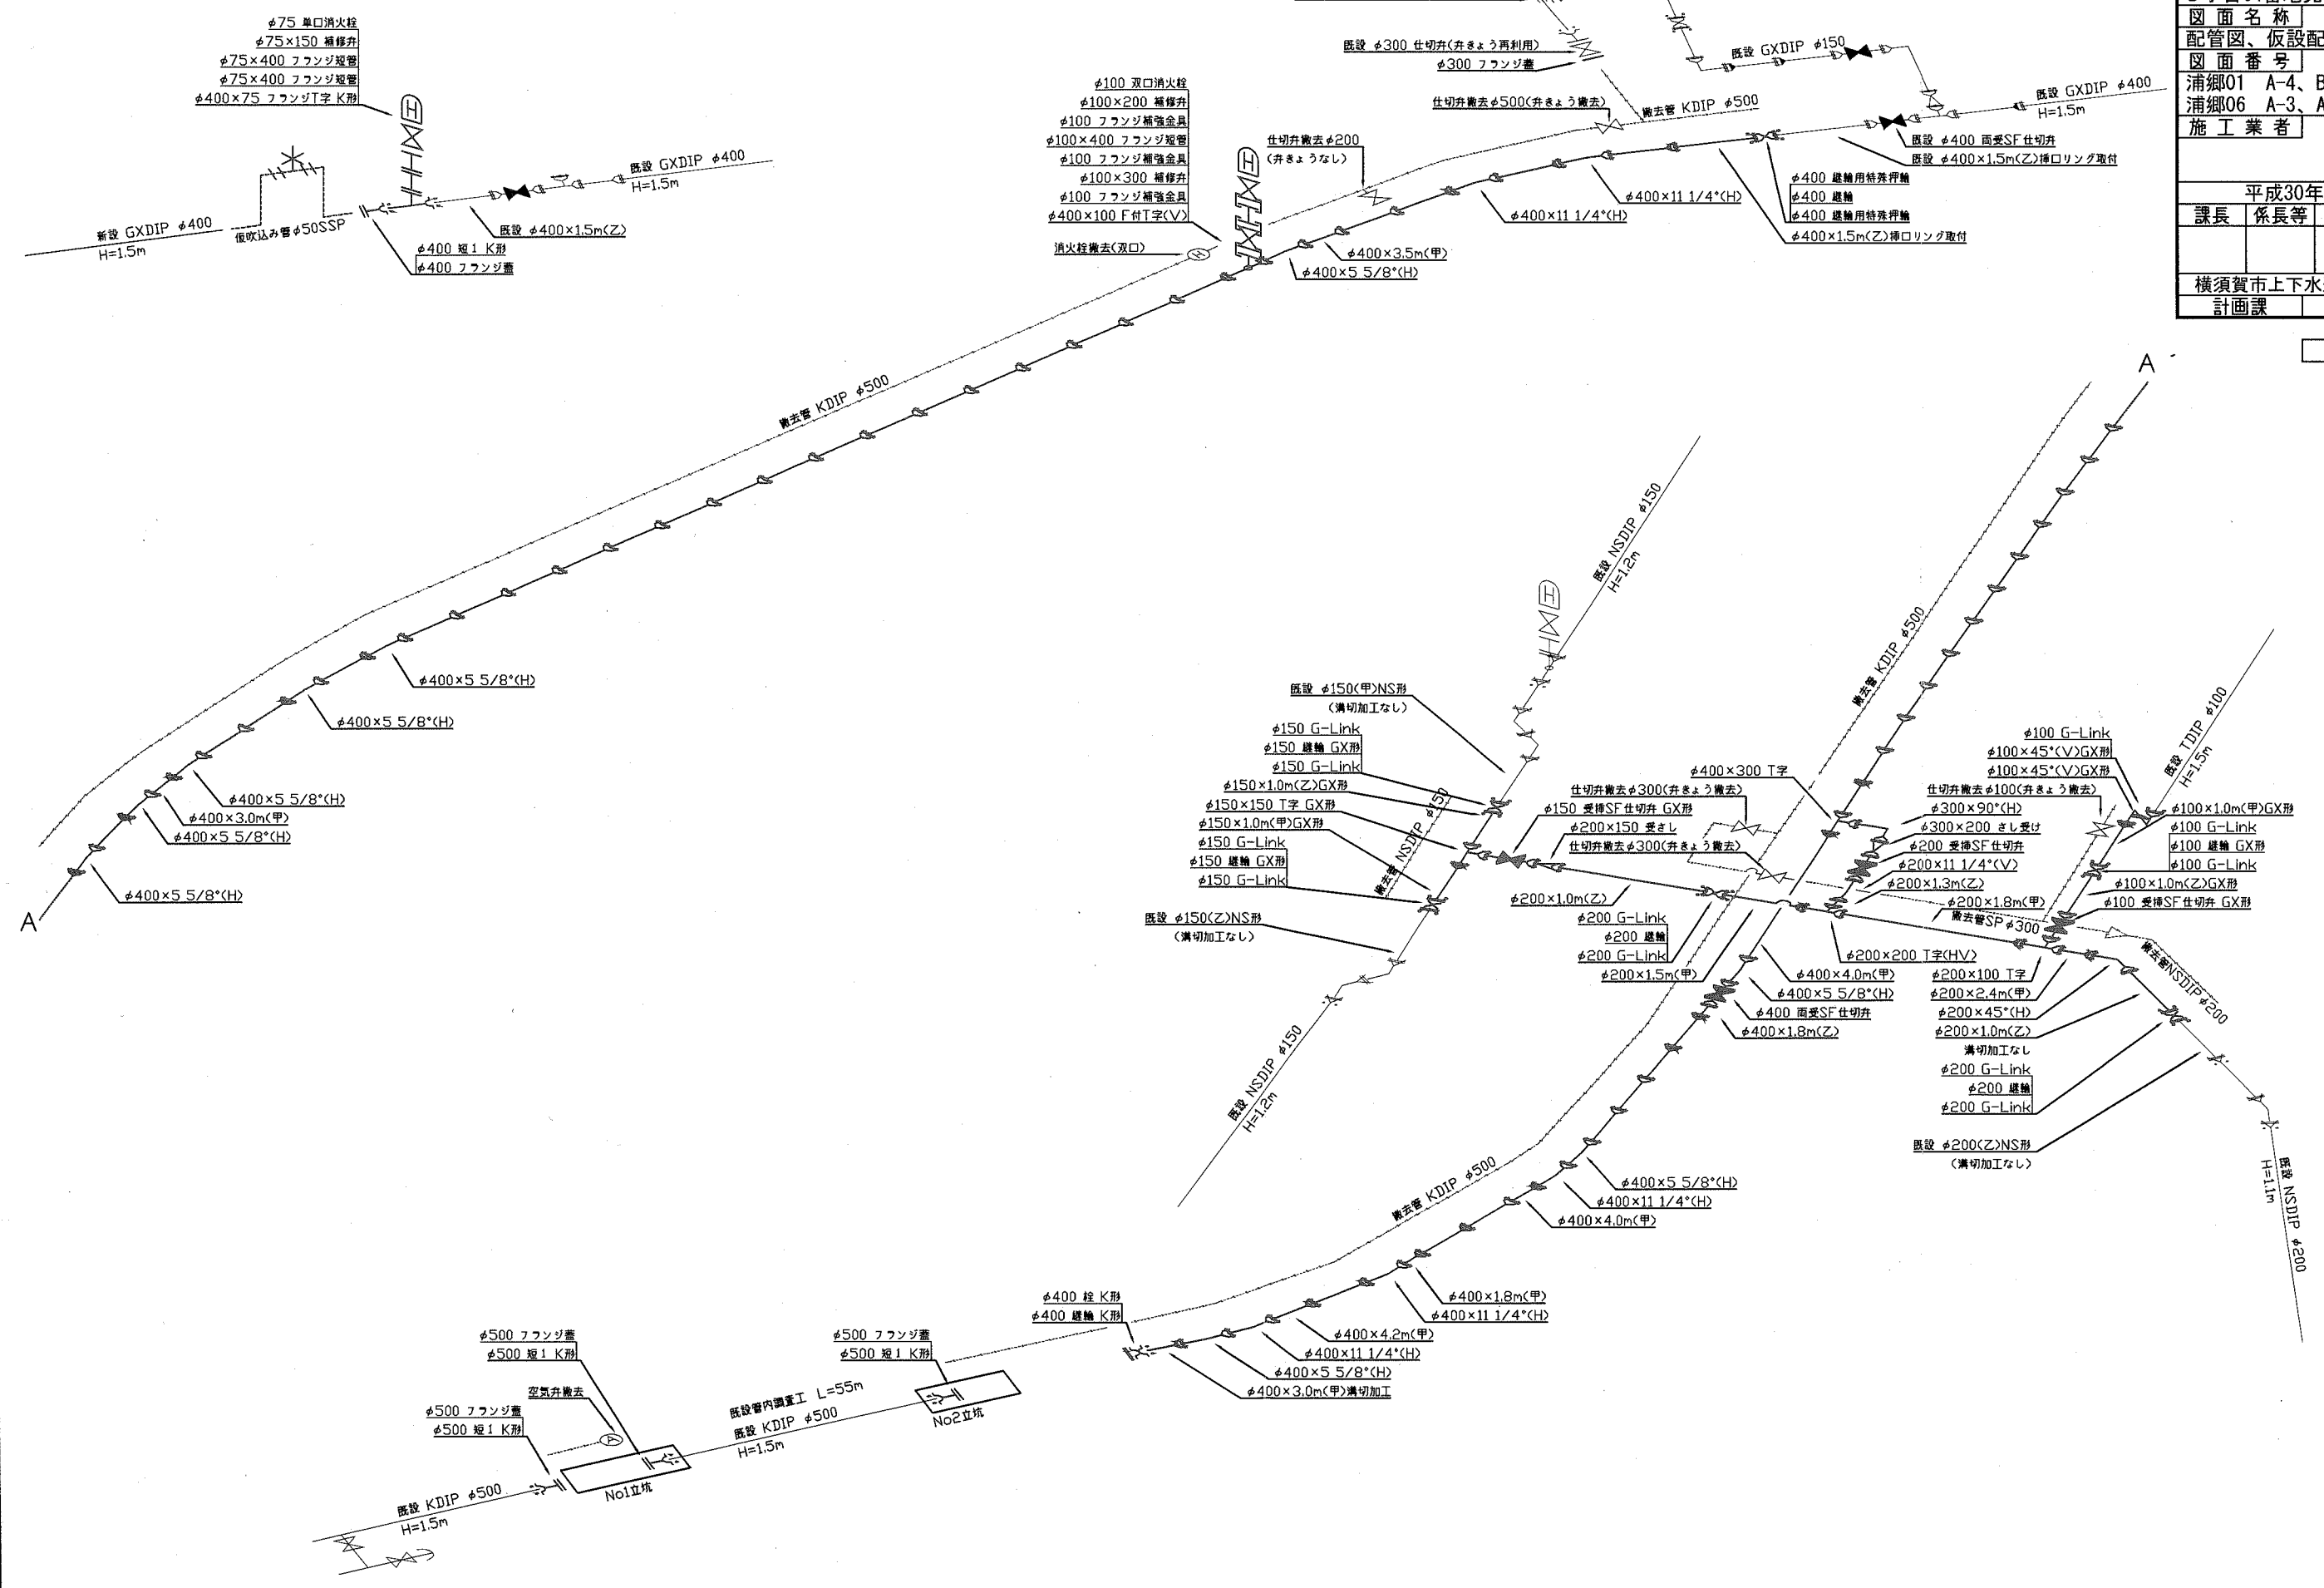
図面名称
配管図、仮設配
図面番号
浦郷01 A-4、B
浦郷06 A-3、A
施工業者
平成30年
課長 係長等
横須賀市上下水
計画課

$\phi$75 単口消火栓
$\phi$75×150 補修弁
$\phi$75×400 フランジ短管
$\phi$75×400 フランジ短管
$\phi$400×75 フランジT字 K形
既設 GXDIP $\phi$400
H=1.5m
新設 GXDIP $\phi$400
H=1.5m
仮吹込み管$\phi$50SSP
既設 $\phi$400×1.5m(乙)
$\phi$400 短1 K形
$\phi$400 フランジ蓋

$\phi$100 双口消火栓
$\phi$100×200 補修弁
$\phi$100 フランジ補強金具
$\phi$100×400 フランジ短管
$\phi$100 フランジ補強金具
$\phi$100×300 補修弁
$\phi$100 フランジ補強金具
$\phi$400×100 F付T字(V)
消火栓撤去(双口)
仕切弁撤去$\phi$200
(弁きょうなし)
$\phi$400×3.5m(甲)
$\phi$400×5 5/8°(H)

既設 $\phi$300 仕切弁(弁きょう再利用)
$\phi$300 フランジ蓋
仕切弁撤去$\phi$500(弁きょう撤去)
撤去管 KDIP $\phi$500
既設 GXDIP $\phi$150
既設 GXDIP $\phi$400
H=1.5m
既設 $\phi$400 両受SF仕切弁
既設 $\phi$400×1.5m(乙)挿口リング取付
$\phi$400×11 1/4°(H)
$\phi$400×11 1/4°(H)
$\phi$400 継輪用特殊押輪
$\phi$400 継輪
$\phi$400 継輪用特殊押輪
$\phi$400×1.5m(乙)挿口リング取付

撤去管 KDIP $\phi$500
$\phi$400×5 5/8°(H)
$\phi$400×5 5/8°(H)
$\phi$400×5 5/8°(H)
$\phi$400×3.0m(甲)
$\phi$400×5 5/8°(H)
$\phi$400×5 5/8°(H)
A

A
既設 NSDIP $\phi$150
H=1.2m
撤去管 KDIP $\phi$500
既設 TDIP $\phi$100
H=1.5m
既設 $\phi$150(甲)NS形
(溝切加工なし)
$\phi$150 G-Link
$\phi$150 継輪 GX形
$\phi$150 G-Link
$\phi$150×1.0m(乙)GX形
$\phi$150×150 T字 GX形
$\phi$150×1.0m(甲)GX形
$\phi$150 G-Link
$\phi$150 継輪 GX形
$\phi$150 G-Link
既設 $\phi$150(乙)NS形
(溝切加工なし)
撤去管 NSDIP $\phi$150
$\phi$400×300 T字
仕切弁撤去$\phi$300(弁きょう撤去)
$\phi$150 受挿SF仕切弁 GX形
$\phi$200×150 受さし
仕切弁撤去$\phi$300(弁きょう撤去)
$\phi$200×1.0m(乙)
$\phi$200 G-Link
$\phi$200 継輪
$\phi$200 G-Link
$\phi$200×1.5m(甲)
$\phi$100 G-Link
$\phi$100×45°(V)GX形
$\phi$100×45°(V)GX形
仕切弁撤去$\phi$100(弁きょう撤去)
$\phi$300×90°(H)
$\phi$300×200 さし受け
$\phi$200 受挿SF仕切弁
$\phi$200×11 1/4°(V)
$\phi$200×1.3m(乙)
$\phi$200×1.8m(甲)
撤去管SP $\phi$300
$\phi$100×1.0m(甲)GX形
$\phi$100 G-Link
$\phi$100 継輪 GX形
$\phi$100 G-Link
$\phi$100×1.0m(乙)GX形
$\phi$100 受挿SF仕切弁 GX形
撤去管NSDIP $\phi$200
$\phi$200×200 T字(HV)
$\phi$400×4.0m(甲)
$\phi$400×5 5/8°(H)
$\phi$400 両受SF仕切弁
$\phi$400×1.8m(乙)
$\phi$200×100 T字
$\phi$200×2.4m(甲)
$\phi$200×45°(H)
$\phi$200×1.0m(乙)
溝切加工なし
$\phi$200 G-Link
$\phi$200 継輪
$\phi$200 G-Link
既設 $\phi$200(乙)NS形
(溝切加工なし)
既設 NSDIP $\phi$200
H=1.1m
既設 NSDIP $\phi$150
H=1.2m
撤去管 KDIP $\phi$500
$\phi$400×5 5/8°(H)
$\phi$400×11 1/4°(H)
$\phi$400×4.0m(甲)
$\phi$400 栓 K形
$\phi$400 継輪 K形
$\phi$400×1.8m(甲)
$\phi$400×11 1/4°(H)
$\phi$400×4.2m(甲)
$\phi$400×11 1/4°(H)
$\phi$400×5 5/8°(H)
$\phi$400×3.0m(甲)溝切加工
$\phi$500 フランジ蓋
$\phi$500 短1 K形
$\phi$500 フランジ蓋
$\phi$500 短1 K形
空気弁撤去
$\phi$500 フランジ蓋
$\phi$500 短1 K形
既設管内調査工 L=55m
既設 KDIP $\phi$500
H=1.5m
No2立坑
No1立坑
既設 KDIP $\phi$500
H=1.5m